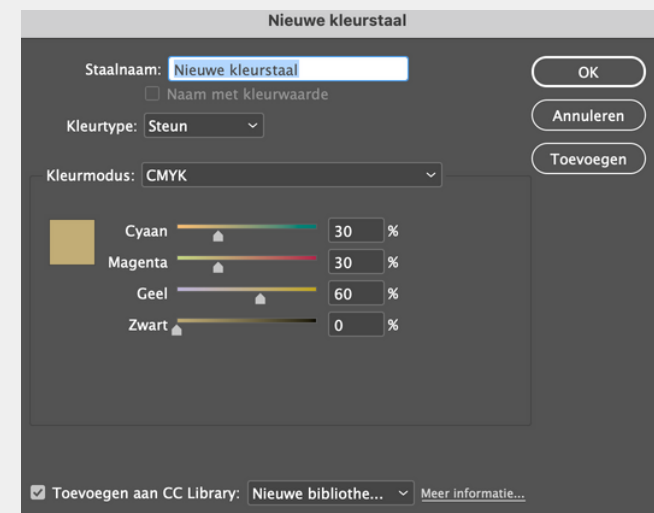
Nieuwe kleurstaal

Staalnaam: Nieuwe kleurstaal

Naam met kleurwaarde

Kleurtype: Steun

Kleurmodus: CMYK

Cyaan 30 %

Magenta 30 %

Geel 60 %

Zwart 0 %

OK

Annuleren

Toevoegen

Toevoegen aan CC Library: Nieuwe bibliothe...

Meer informatie...